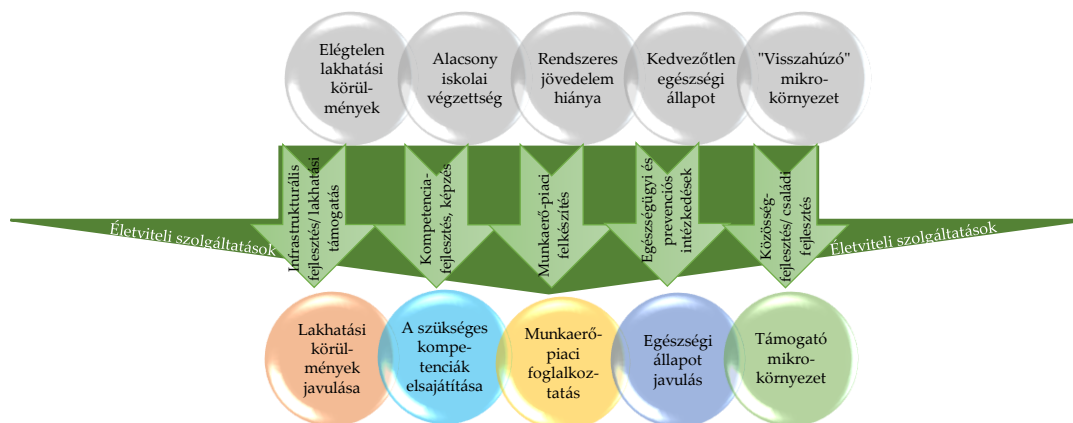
Elégtelen lakhatási körül-mények

Alacsony iskolai végzettség

Rendszeres jövedelem hiánya

Kedvezőtlen egészségi állapot

"Visszahúzó" mikro-környezet

Életviteli szolgáltatások

Infrastrukturális fejlesztés/ lakhatási támogatás

Kompetencia-fejlesztés, képzés

Munkaerő-piaci felkészítés

Egészségügyi és prevenciós intézkedések

Közösség-fejlesztés/ családi fejlesztés

Életviteli szolgáltatások

Lakhatási körül-mények javulása

A szükséges kompe-tenciák elsajátítása

Munkaerő-piaci foglalkoz-tatás

Egészségi állapot javulás

Támogató mikro-környezet